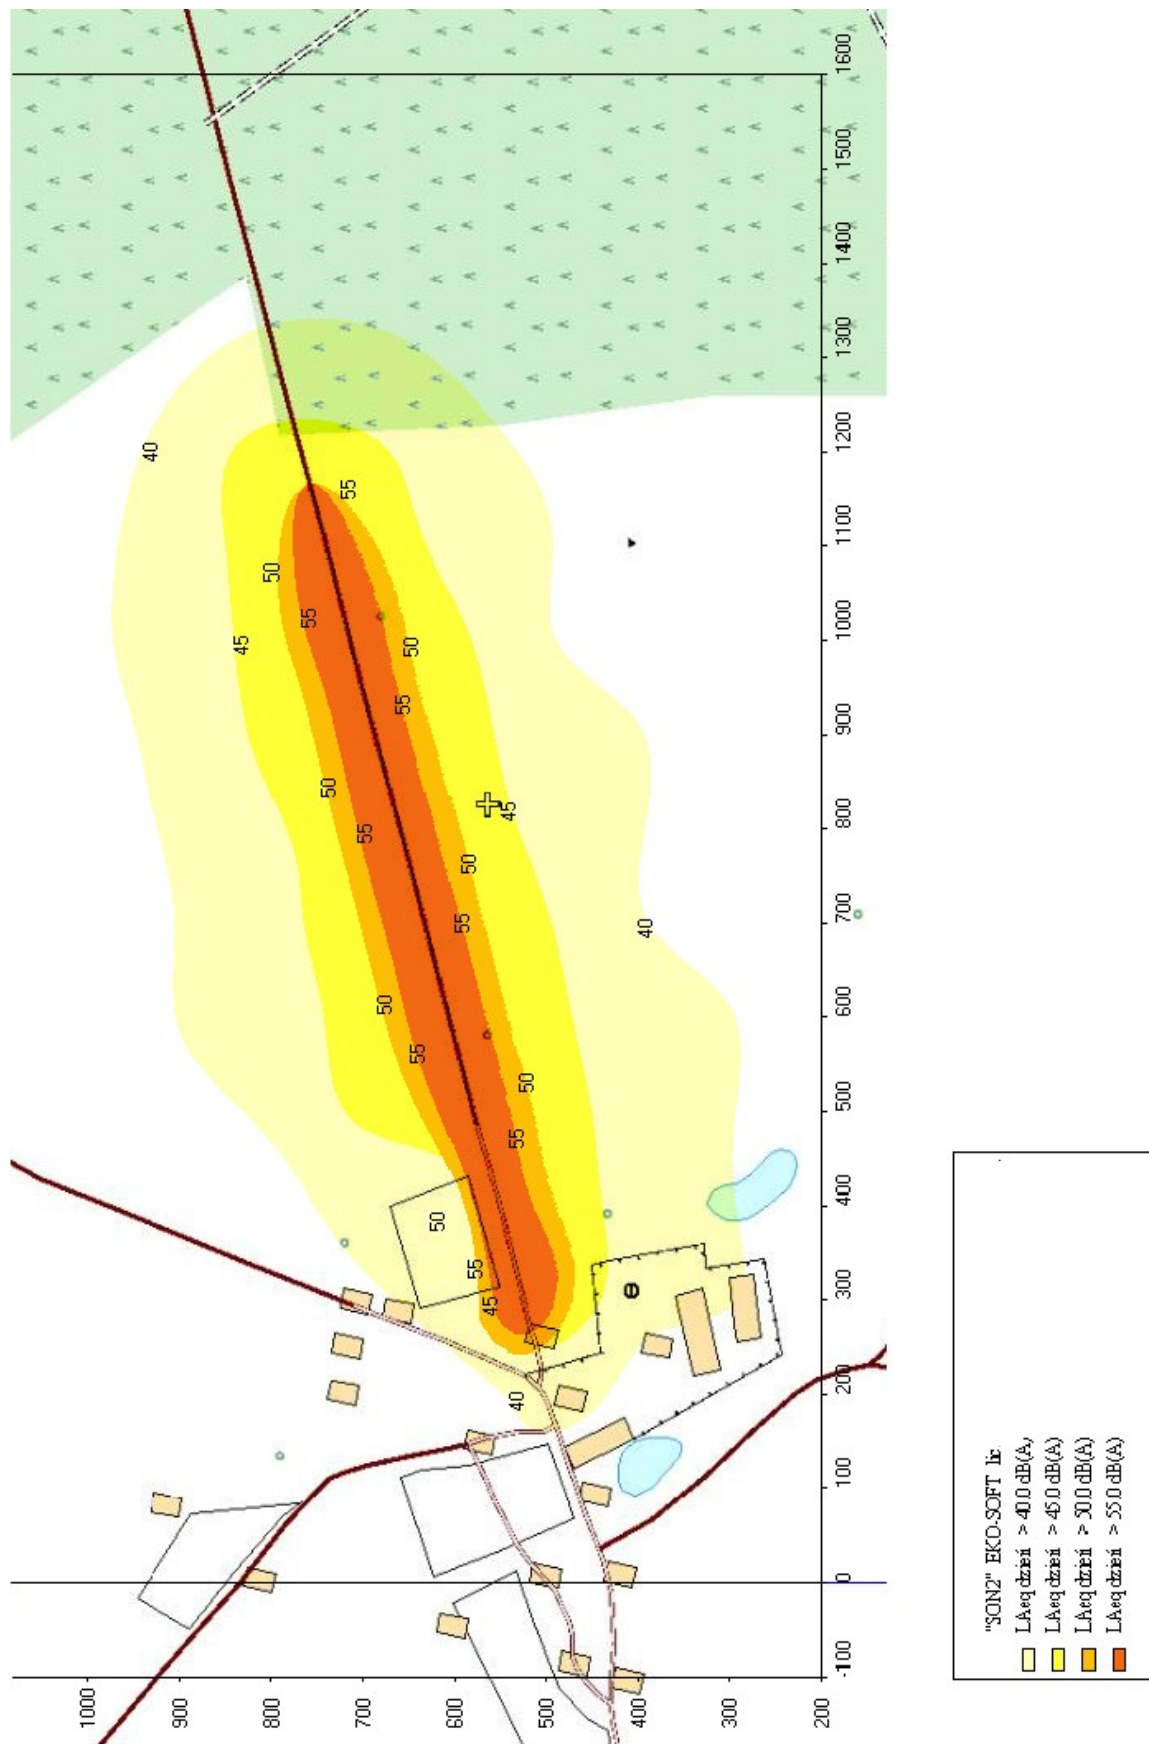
1600
1500
1400
1300
1200
1100
1000
900
800
700
600
500
400
300
200
100
0
-100

1000
900
800
700
600
500
400
300
200

40
55
50
55
45
50
55
50
55
45
50
55
40
50
55
50
55
50
55
45
40

"SON2" EKO-SOFT lic
LAeq dzień > 40.0 dB(A,
LAeq dzień > 45.0 dB(A)
LAeq dzień > 50.0 dB(A)
LAeq dzień > 55.0 dB(A)